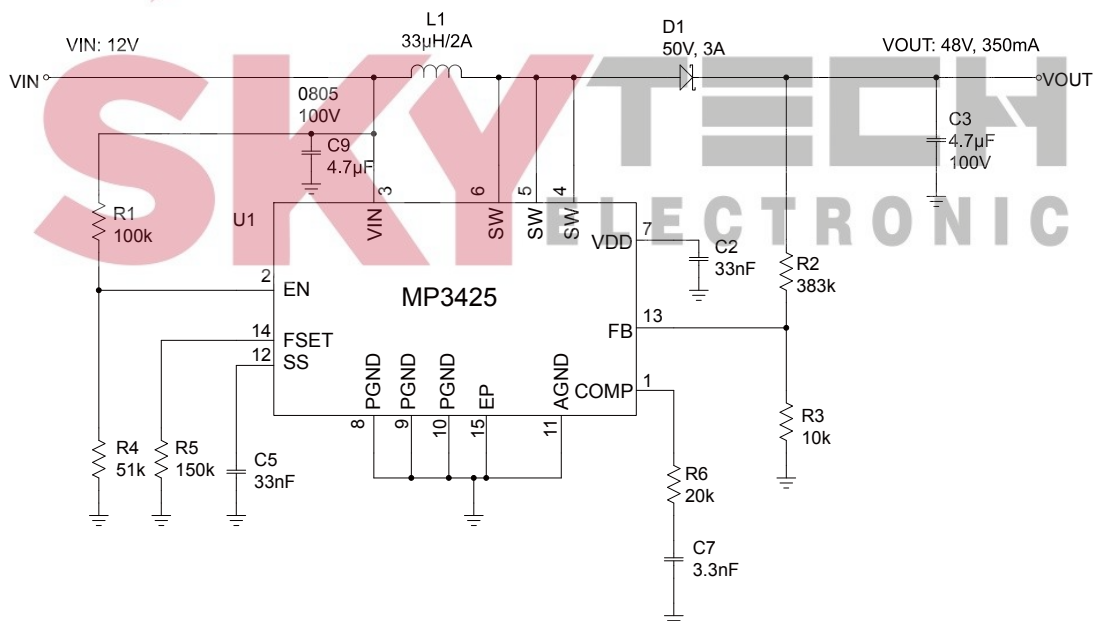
SKY TECH ELECTRONIC

VIN: 12V
VIN
L1
33μH/2A
D1
50V, 3A
VOUT: 48V, 350mA
VOUT
0805
100V
C9
4.7μF
C3
4.7μF
100V
R1
100k
U1
3
VIN
6
SW
5
SW
4
SW
7
VDD
C2
33nF
R2
383k
2
EN
MP3425
14
FSET
12
SS
13
FB
PGND
PGND
PGND
EP
AGND
8
9
10
15
11
1
COMP
R3
10k
R4
51k
R5
150k
C5
33nF
R6
20k
C7
3.3nF